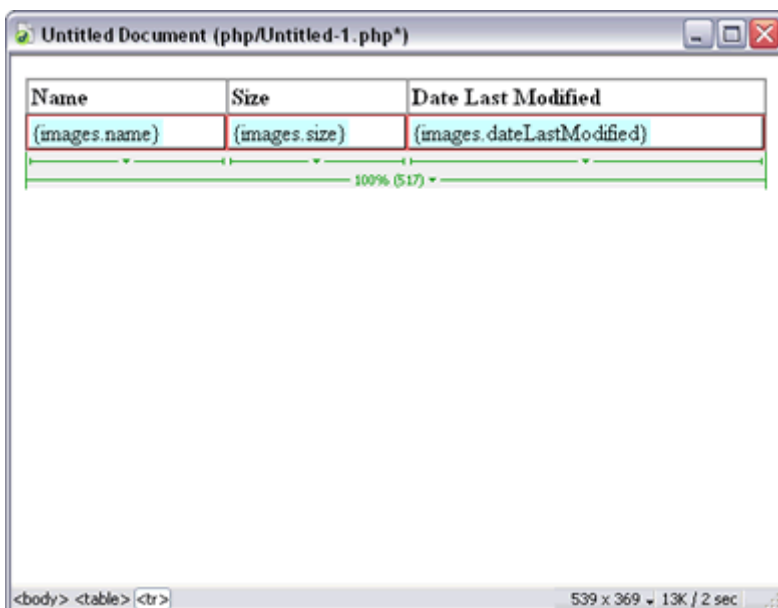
Untitled Document (php/Untitled-1.php*)

| Name | Size | Date Last Modified |
|---|---|---|
| {images.name} | {images.size} | {images.dateLastModified} |

100% (517)

<body> <table> <tr>

539 x 369 13K / 2 sec